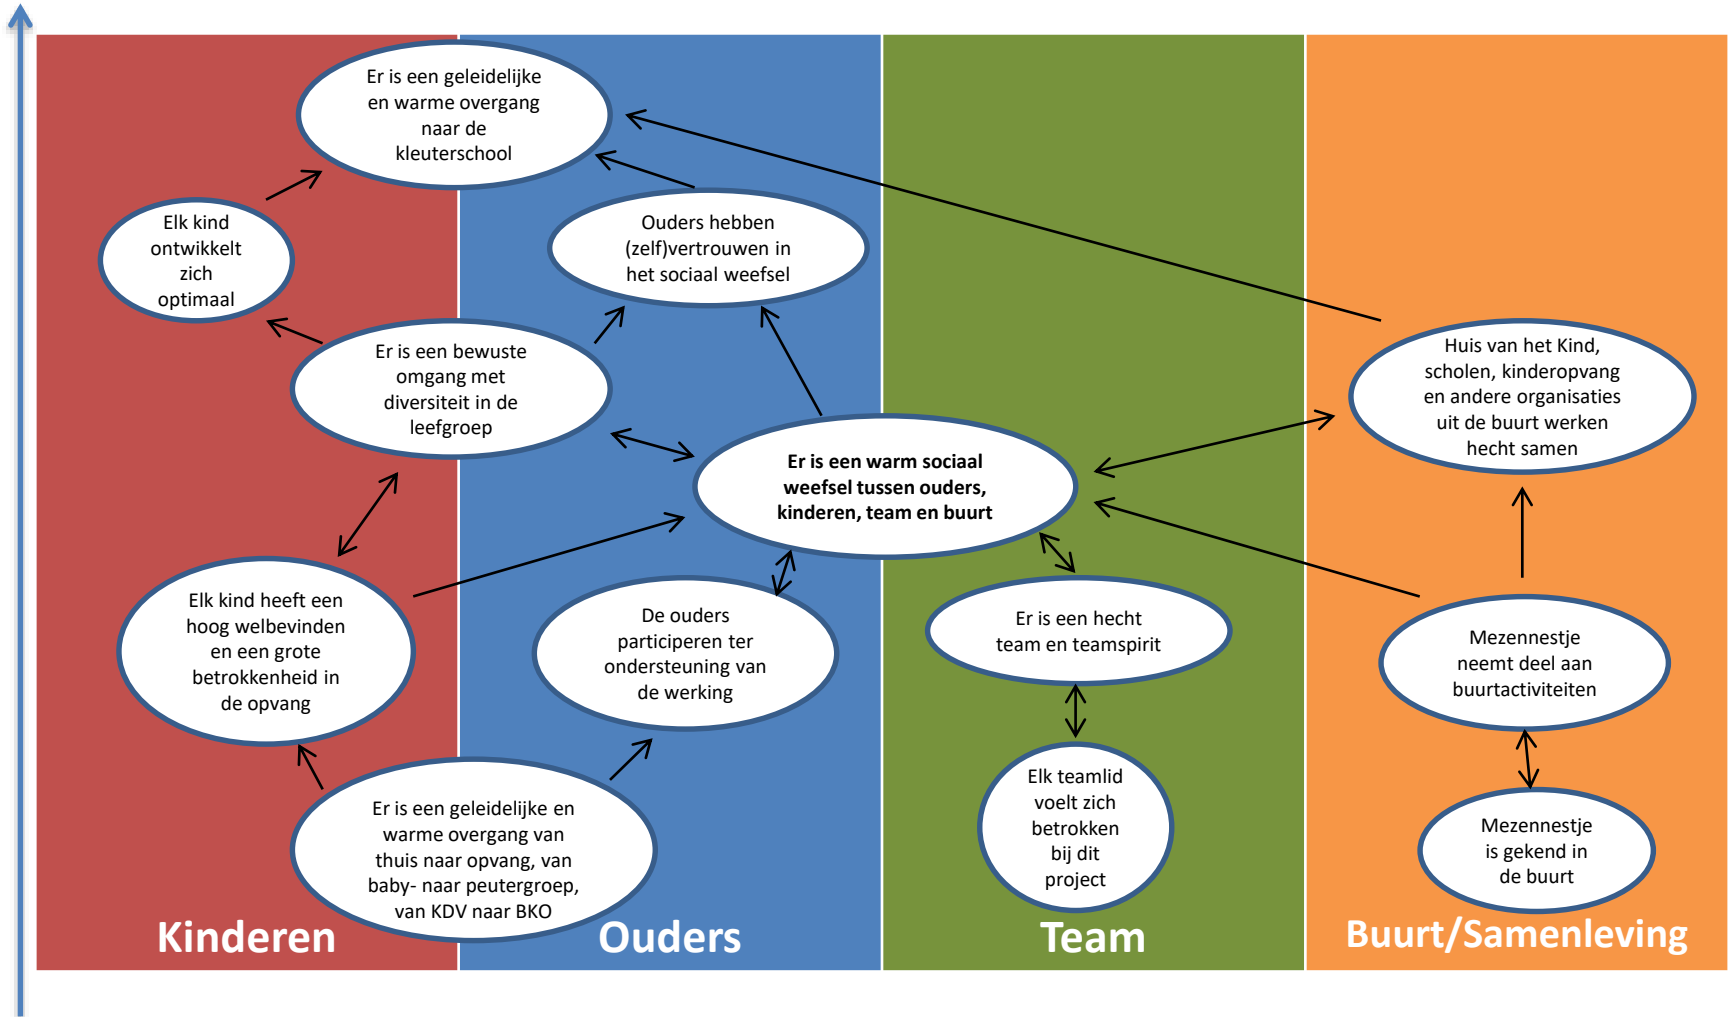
Er is een geleidelijke en warme overgang naar de kleuterschool

Elk kind ontwikkelt zich optimaal

Ouders hebben (zelf)vertrouwen in het sociaal weefsel

Er is een bewuste omgang met diversiteit in de leefgroep

Huis van het Kind, scholen, kinderopvang en andere organisaties uit de buurt werken hecht samen

Er is een warm sociaal weefsel tussen ouders, kinderen, team en buurt

Elk kind heeft een hoog welbevinden en een grote betrokkenheid in de opvang

De ouders participeren ter ondersteuning van de werking

Er is een hecht team en teamspirit

Mezennestje neemt deel aan buurtactiviteiten

Er is een geleidelijke en warme overgang van thuis naar opvang, van baby- naar peutergroep, van KDV naar BKO

Elk teamlid voelt zich betrokken bij dit project

Mezennestje is gekend in de buurt

Kinderen

Ouders

Team

Buurt/Samenleving